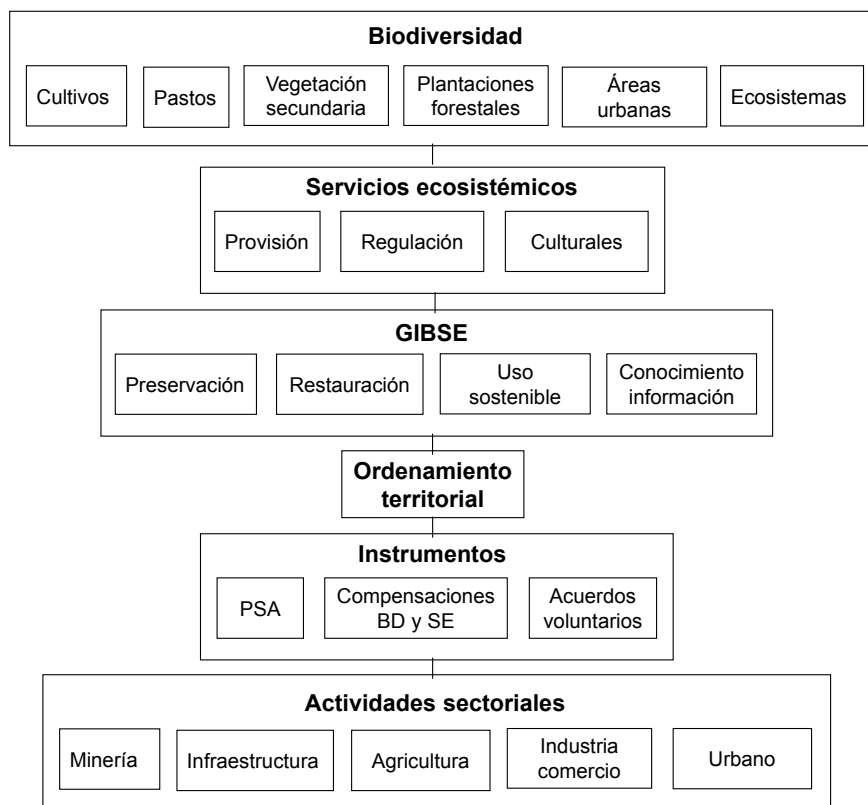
Biodiversidad

Cultivos
Pastos
Vegetación secundaria
Plantaciones forestales
Áreas urbanas
Ecosistemas

Servicios ecosistémicos

Provisión
Regulación
Culturales

GIBSE

Preservación
Restauración
Uso sostenible
Conocimiento información

Ordenamiento territorial

Instrumentos

PSA
Compensaciones BD y SE
Acuerdos voluntarios

Actividades sectoriales

Minería
Infraestructura
Agricultura
Industria comercio
Urbano